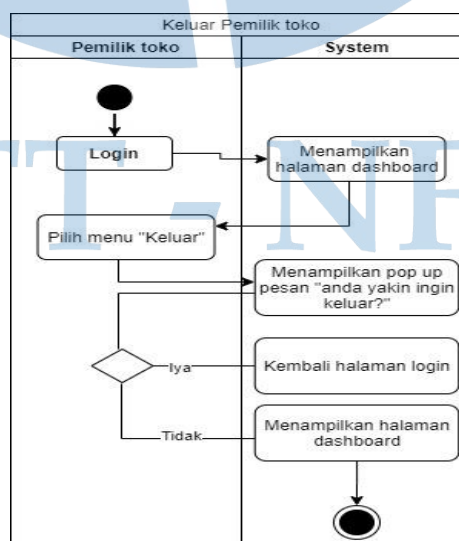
Keluar Pemilik toko

Pemilik toko

System

Login

Menampilkan halaman dashboard

Pilih menu "Keluar"

Menampilkan pop up pesan "anda yakin ingin keluar?"

Iya

Kembali halaman login

Tidak

Menampilkan halaman dashboard